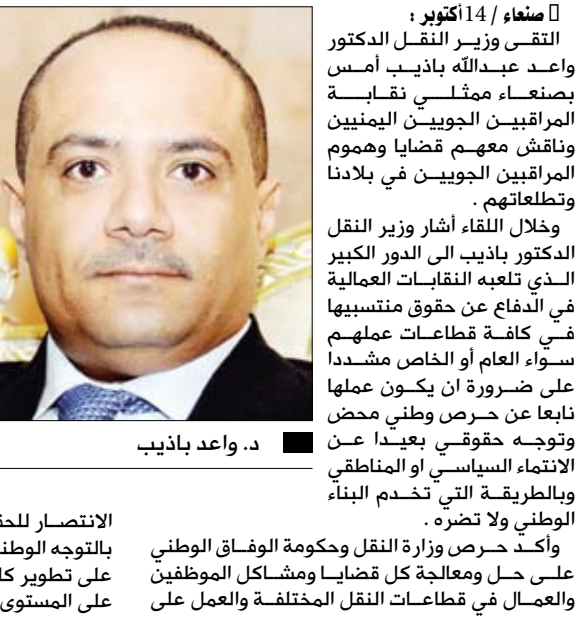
صنعاء / 14أكتوبر :

التقى وزير النقل الدكتور واعد عبدالله باذيب أمس بصنعاء ممثلي نقابة المراقبين الجويين اليمنيين وناقش معهم قضايا وهموم المراقبين الجويين في بلادنا وتطلعاتهم .

وخلال اللقاء أشار وزير النقل الدكتور باذيب الى الدور الكبير الذي تلعبه النقابات العمالية في الدفاع عن حقوق منتسبيها في كافة قطاعات عملهم سواء العام أو الخاص مشددا على ضرورة ان يكون عملها نابعا عن حرص وطني محض وتوجه حقوقي بعيدا عن الانتماء السياسي او المناطقي وبالطريقة التي تخدم البناء الوطني ولا تضره .

وأكد حرص وزارة النقل وحكومة الوفاق الوطني على حل ومعالجة كل قضايا ومشاكل الموظفين والعمال في قطاعات النقل المختلفة والعمل على

د. واعد باذيب

الانتصار للحـ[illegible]
بالتوجه الوطني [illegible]
على تطوير كا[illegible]
على المستوى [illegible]